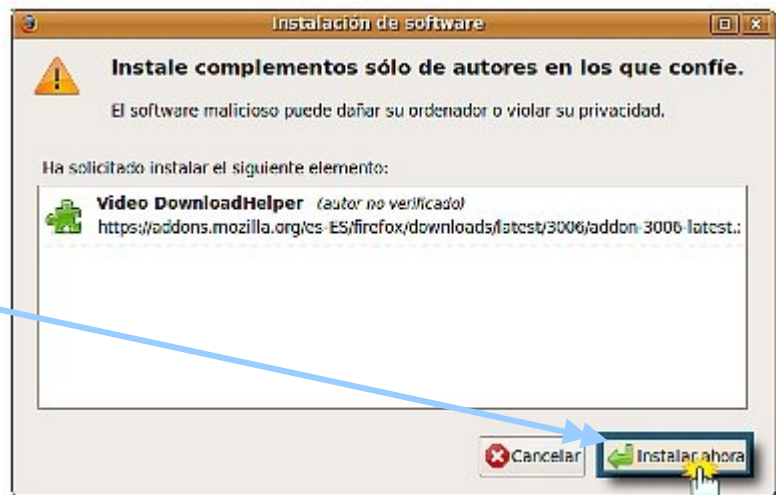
Instalación de software

Instale complementos sólo de autores en los que confíe.

El software malicioso puede dañar su ordenador o violar su privacidad.

Ha solicitado instalar el siguiente elemento:

Video DownloadHelper (autor no verificado)
https://addons.mozilla.org/es-ES/firefox/downloads/latest/3006/addon-3006-latest.:

Cancelar

Instalar ahora